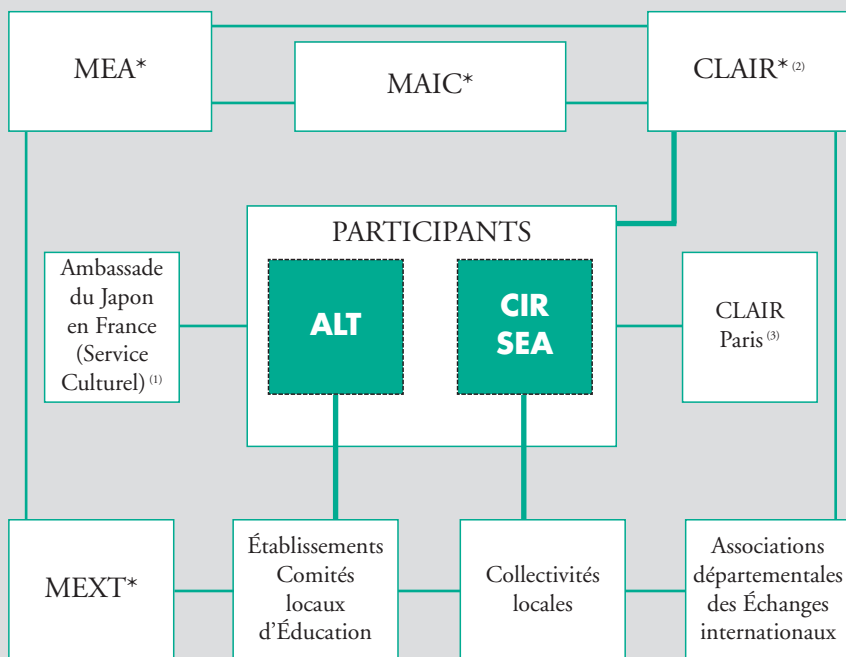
MEA*

MAIC*

CLAIR* (2)

PARTICIPANTS

Ambassade du Japon en France (Service Culturel) (1)

ALT

CIR
SEA

CLAIR Paris (3)

MEXT*

Établissements Comités locaux d'Éducation

Collectivités locales

Associations départementales des Échanges internationaux